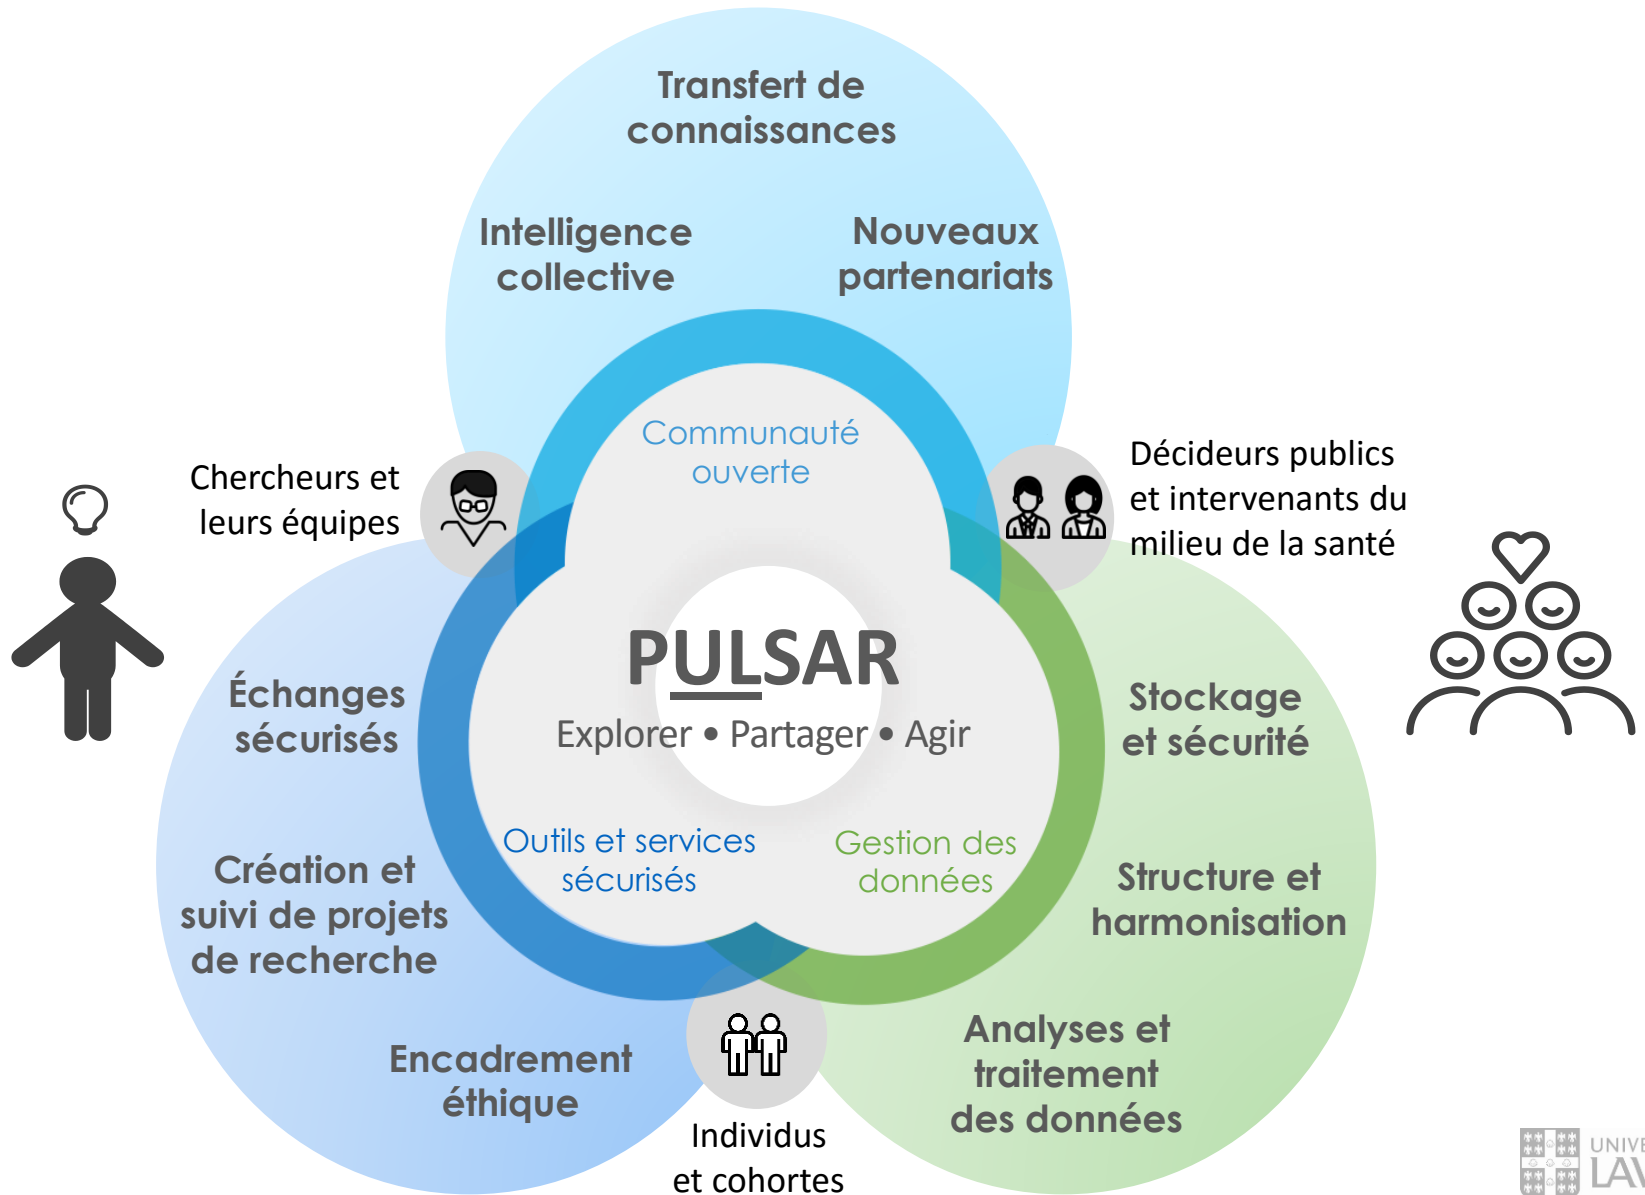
Transfert de connaissances

Intelligence collective

Nouveaux partenariats

Communauté ouverte

Chercheurs et leurs équipes

Décideurs publics et intervenants du milieu de la santé

PULSAR

Explorer • Partager • Agir

Échanges sécurisés

Stockage et sécurité

Outils et services sécurisés

Gestion des données

Création et suivi de projets de recherche

Structure et harmonisation

Encadrement éthique

Analyses et traitement des données

Individus et cohortes

UNIVE LAV